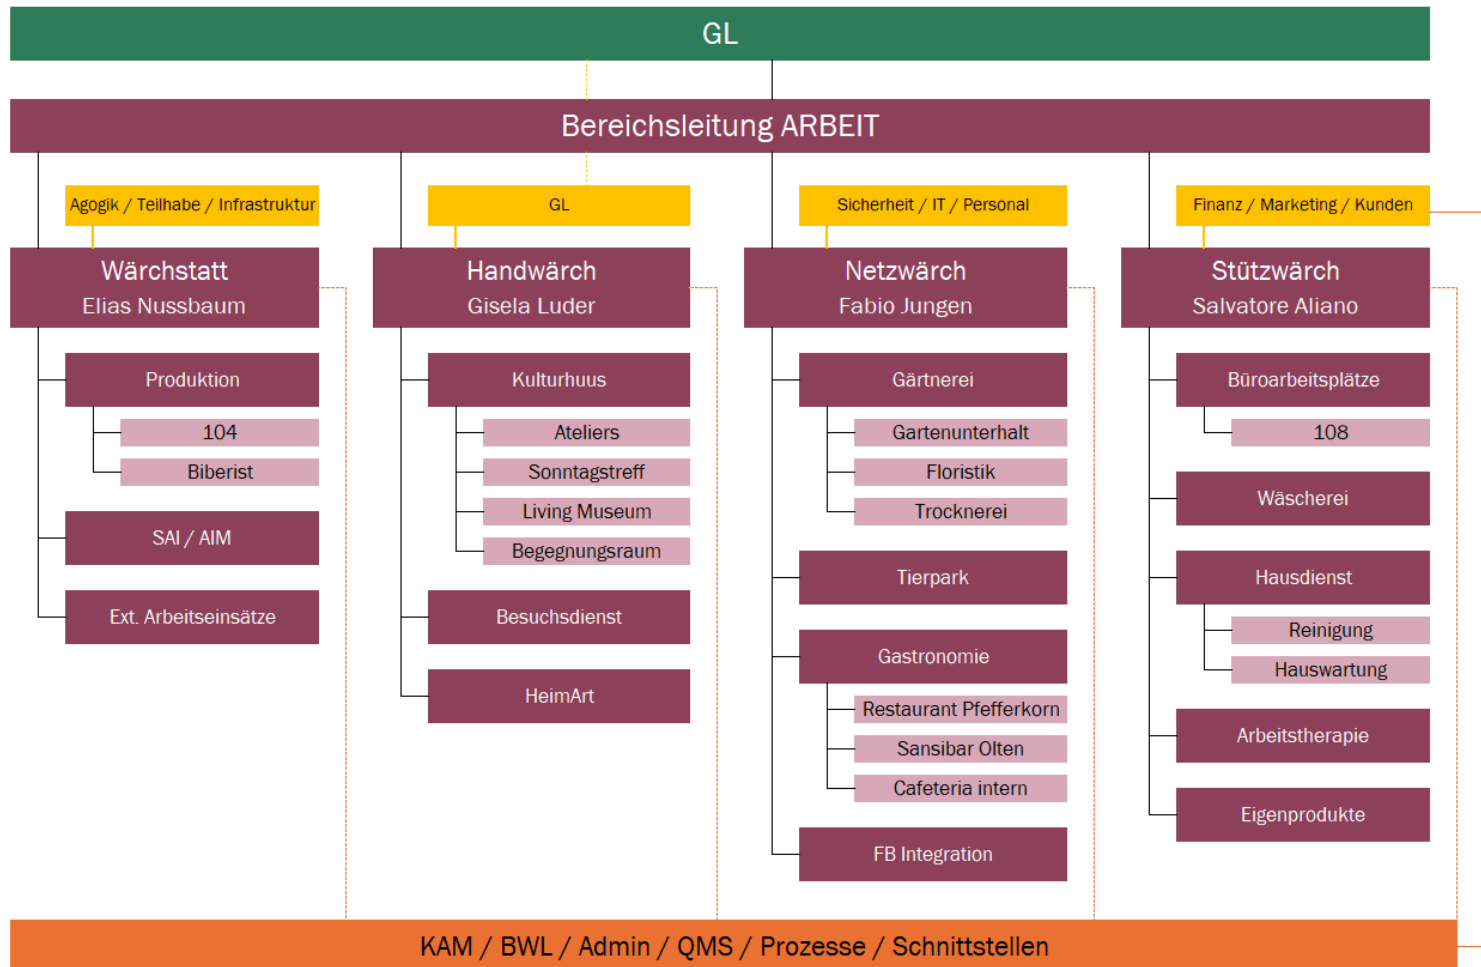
GL

Bereichsleitung ARBEIT

Agogik / Teilhabe / Infrastruktur

Wärchstatt
Elias Nussbaum

Produktion

104

Biberist

SAI / AIM

Ext. Arbeitseinsätze

GL

Handwärch
Gisela Luder

Kulturhuus

Ateliers

Sonntagstreff

Living Museum

Begegnungsraum

Besuchsdienst

HeimArt

Sicherheit / IT / Personal

Netzwärch
Fabio Jungen

Gärtnerei

Gartenunterhalt

Floristik

Trocknerei

Tierpark

Gastronomie

Restaurant Pfefferkorn

Sansibar Olten

Cafeteria intern

FB Integration

Finanz / Marketing / Kunden

Stützwärch
Salvatore Aliano

Büroarbeitsplätze

108

Wäscherei

Hausdienst

Reinigung

Hauswartung

Arbeitstherapie

Eigenprodukte

KAM / BWL / Admin / QMS / Prozesse / Schnittstellen